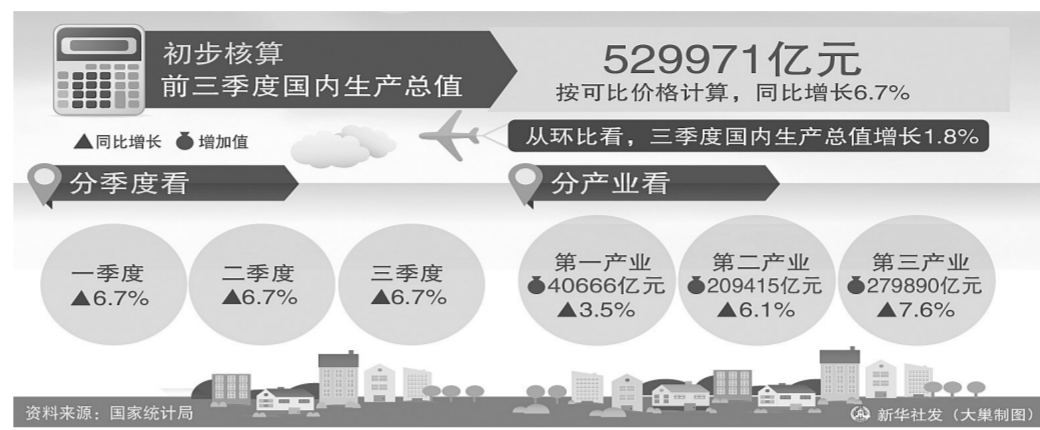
初步核算
前三季度国内生产总值

529971亿元
按可比价格计算，同比增长6.7%

▲同比增长 ● 增加值

从环比看，三季度国内生产总值增长1.8%

分季度看

一季度
▲6.7%

二季度
▲6.7%

三季度
▲6.7%

分产业看

第一产业
●40666亿元
▲3.5%

第二产业
●209415亿元
▲6.1%

第三产业
●279890亿元
▲7.6%

资料来源：国家统计局

新华社发（大巢制图）